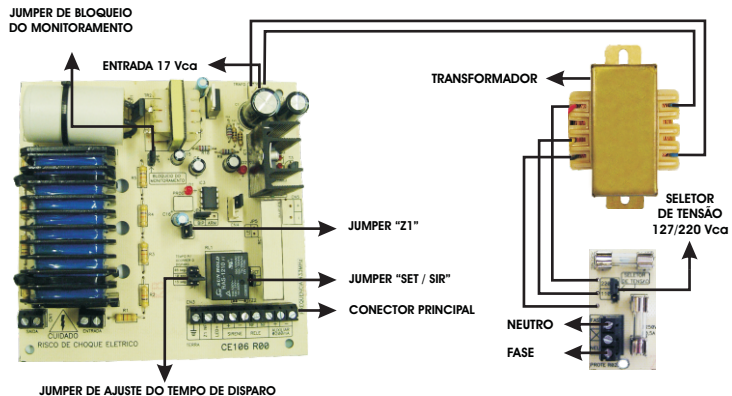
JUMPER DE BLOQUEIO DO MONITORAMENTO

ENTRADA 17 Vca

TRANSFORMADOR

JUMPER "Z1"

JUMPER "SET / SIR"

CONECTOR PRINCIPAL

SELETOR DE TENSÃO 127/220 Vca

NEUTRO

FASE

JUMPER DE AJUSTE DO TEMPO DE DISPARO

CUIDADO
RISCO DE CHOQUE ELETRICO

CE106 R00